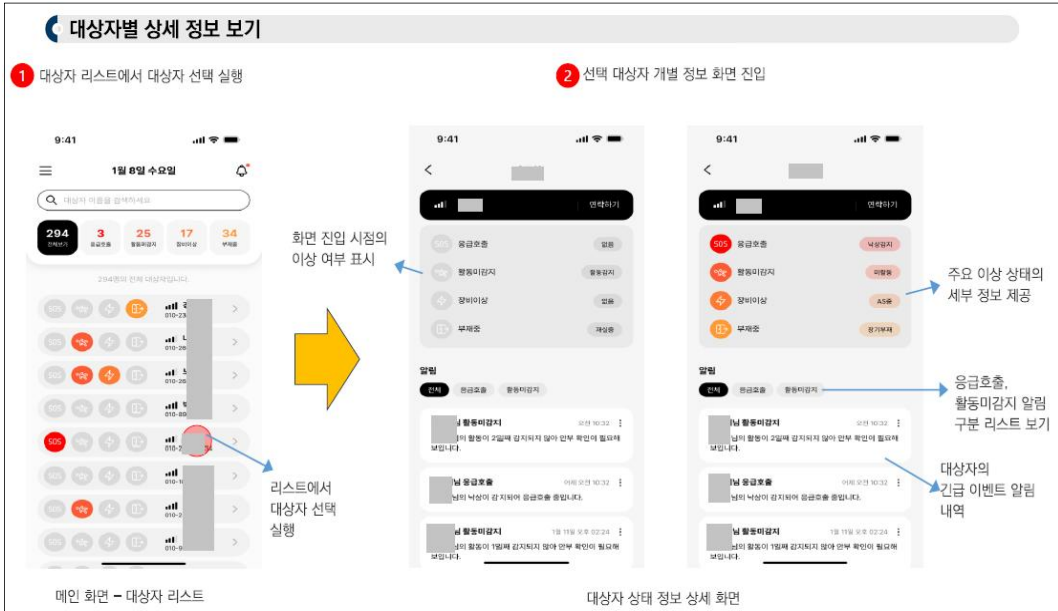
대상자별 상세 정보 보기

1 대상자 리스트에서 대상자 선택 실행

2 선택 대상자 개별 정보 화면 진입

9:41

1월 8일 수요일

대상자 이름을 검색하세요

294 전체보기
3 응급호출
25 활동미감지
17 장비이상
34 부재중

294명의 전체 대상자입니다.

SOS
010-23
010-26
010-26
010-88
SOS
010-
010-1
010-2
010-

리스트에서 대상자 선택 실행

메인 화면 – 대상자 리스트

9:41

연락하기

SOS 응급호출 없음
활동미감지 활동감지
장비이상 없음
부재중 재실중

화면 진입 시점의 이상 여부 표시

알림
전체 응급호출 활동미감지

님 활동미감지 오전 10:32
님의 활동이 2일째 감지되지 않아 안부 확인이 필요해 보입니다.

님 응급호출 어제 오전 10:32
님의 낙상이 감 지되어 응급호출 중입니다.

님 활동미감지 1월 11일 오후 02:24
님의 활동이 1일째 감지되지 않아 안부 확인이 필요해 보입니다.

9:41

연락하기

SOS 응급호출 낙상감지
활동미감지 미활동
장비이상 AS중
부재중 장기부재

주요 이상 상태의 세부 정보 제공

알림
전체 응급호출 활동미감지

응급호출, 활동미감지 알림 구분 리스트 보기

님 활동미감지 오전 10:32
님의 활동이 2일째 감지되지 않아 안부 확인이 필요해 보입니다.

님 응급호출 어제 오전 10:32
님의 낙상이 감 지되어 응급호출 중입니다.

님 활동미감지 1월 11일 오후 02:24
님의 활동이 1일째 감지되지 않아 안부 확인이 필요해 보입니다.

대상자의 긴급 이벤트 알림 내역

대상자 상태 정보 상세 화면